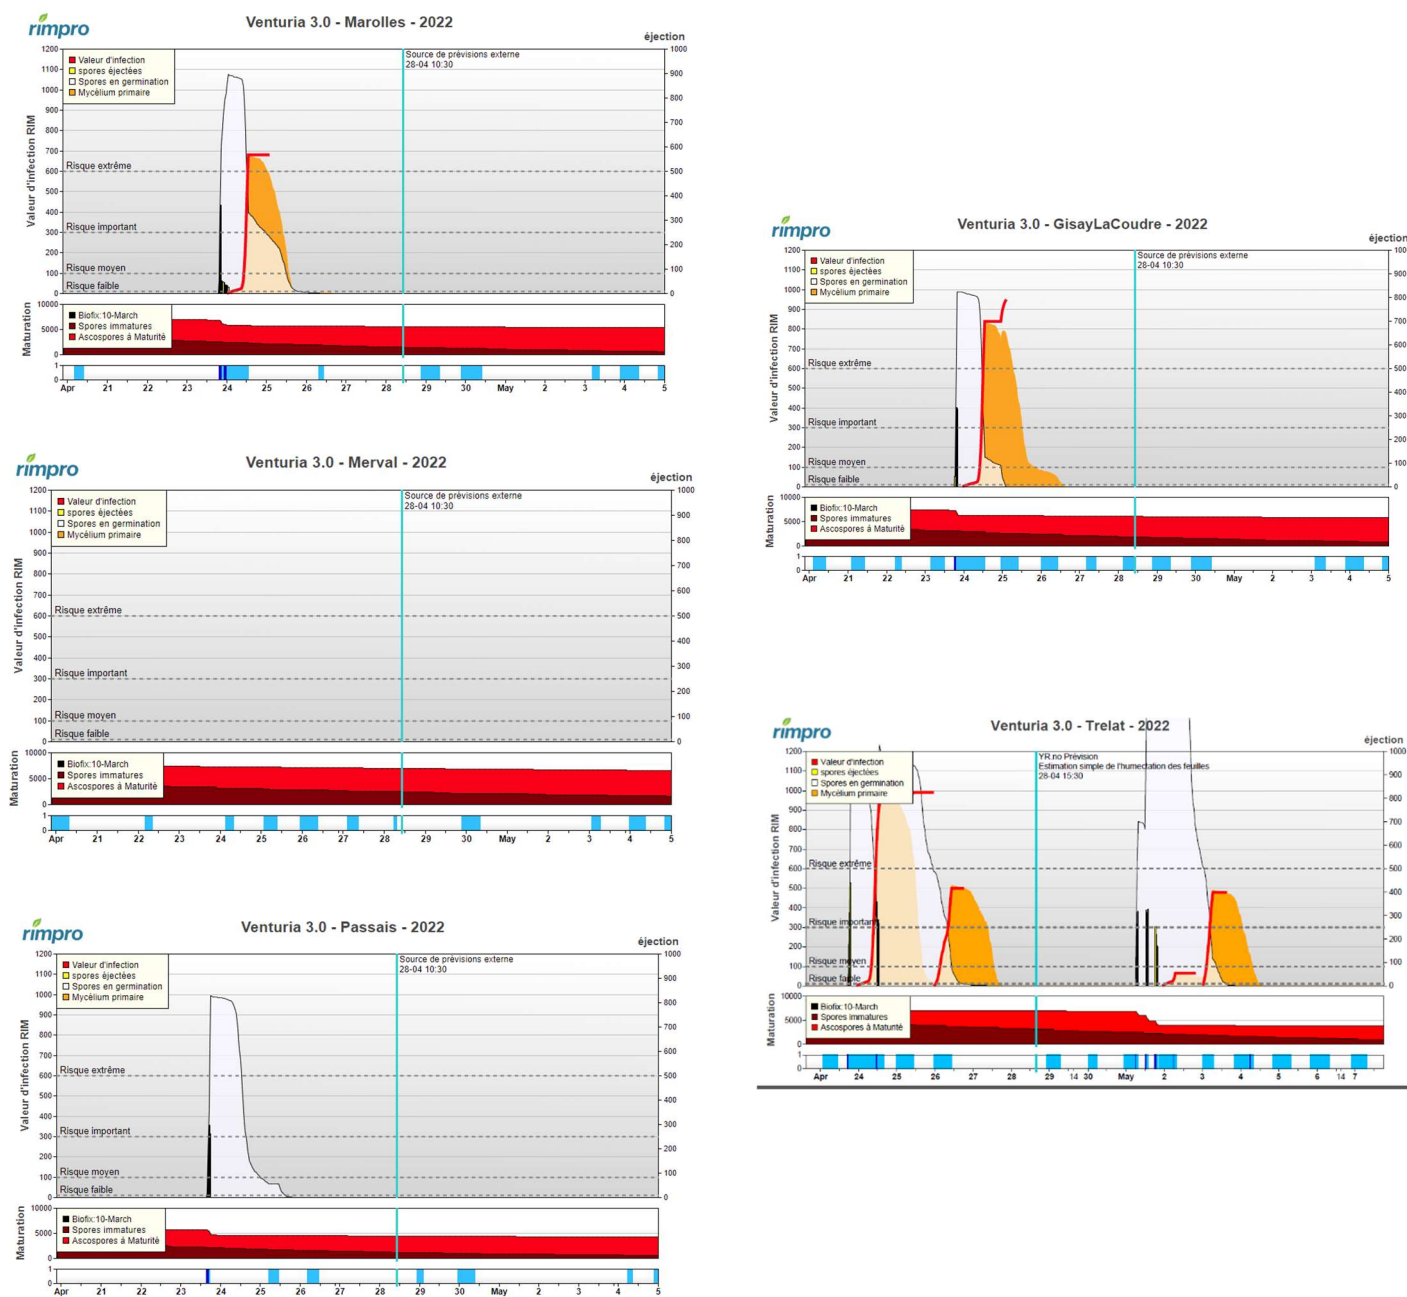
rimpro

Venturia 3.0 - Marolles - 2022

éjection

Source de prévisions externe
28-04 10:30

Valeur d'infection
spores éjectées
Spores en germination
Mycélium primaire

Valeur d'infection RIM

1200 1100 1000 900 800 700 600 500 400 300 200 100 0

1000 900 800 700 600 500 400 300 200 100 0

Risque extrême
Risque important
Risque moyen
Risque faible

Maturation

10000 5000 0

Biofix:10-March
Spores immatures
Ascospores à Maturité

1 0

Apr 21 22 23 24 25 26 27 28 29 30 May 2 3 4 5

rimpro

Venturia 3.0 - GisayLaCoudre - 2022

éjection

Source de prévisions externe
28-04 10:30

Valeur d'infection
spores éjectées
Spores en germination
Mycélium primaire

Valeur d'infection RIM

1200 1100 1000 900 800 700 600 500 400 300 200 100 0

1000 900 800 700 600 500 400 300 200 100 0

Risque extrême
Risque important
Risque moyen
Risque faible

Maturation

10000 5000 0

Biofix:10-March
Spores immatures
Ascospores à Maturité

1 0

Apr 21 22 23 24 25 26 27 28 29 30 May 2 3 4 5

rimpro

Venturia 3.0 - Merval - 2022

éjection

Source de prévisions externe
28-04 10:30

Valeur d'infection
spores éjectées
Spores en germination
Mycélium primaire

Valeur d'infection RIM

1200 1100 1000 900 800 700 600 500 400 300 200 100 0

1000 900 800 700 600 500 400 300 200 100 0

Risque extrême
Risque important
Risque moyen
Risque faible

Maturation

10000 5000 0

Biofix:10-March
Spores immatures
Ascospores à Maturité

1 0

Apr 21 22 23 24 25 26 27 28 29 30 May 2 3 4 5

rimpro

Venturia 3.0 - Trelat - 2022

éjection

YR.no Prévision
Estimation simple de l'humectation des feuilles
28-04 15:30

Valeur d'infection
spores éjectées
Spores en germination
Mycélium primaire

Valeur d'infection RIM

1200 1100 1000 900 800 700 600 500 400 300 200 100 0

1000 900 800 700 600 500 400 300 200 100 0

Risque extrême
Risque important
Risque moyen
Risque faible

Maturation

10000 5000 0

Biofix:10-March
Spores immatures
Ascospores à Maturité

1 0

Apr 24 25 26 27 28 29 14 30 May 2 3 4 5 6 14 7

rimpro

Venturia 3.0 - Passais - 2022

éjection

Source de prévisions externe
28-04 10:30

Valeur d'infection
spores éjectées
Spores en germination
Mycélium primaire

Valeur d'infection RIM

1200 1100 1000 900 800 700 600 500 400 300 200 100 0

1000 900 800 700 600 500 400 300 200 100 0

Risque extrême
Risque important
Risque moyen
Risque faible

Maturation

10000 5000 0

Biofix:10-March
Spores immatures
Ascospores à Maturité

1 0

Apr 21 22 23 24 25 26 27 28 29 30 May 2 3 4 5